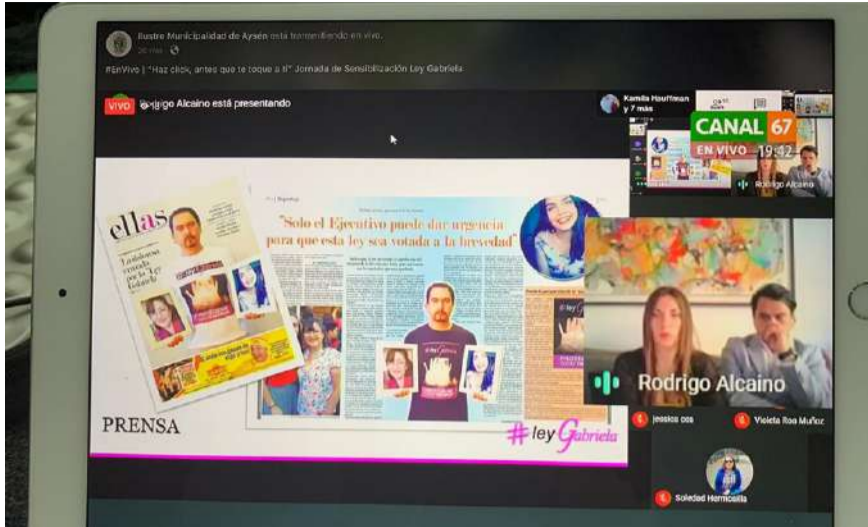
Ilustre Municipalidad de Aysén está transmitiendo en vivo.

#EnVivo | "Haz click, antes que te toque a ti" Jornada de Sensibilización Ley Gabriela

VIVO Rodrigo Alcaino está presentando

Kamila Houffman y 7 más

CANAL 67

EN VIVO 19:42

Rodrigo Alcaino

ellas

"Solo el Ejecutivo puede dar urgencia para que esta ley sea votada a la brevedad"

PRENSA

#ley Gabriela

Rodrigo Alcaino

jessica oss

Violeta Roa Muñoz

Soledad Hermosilla